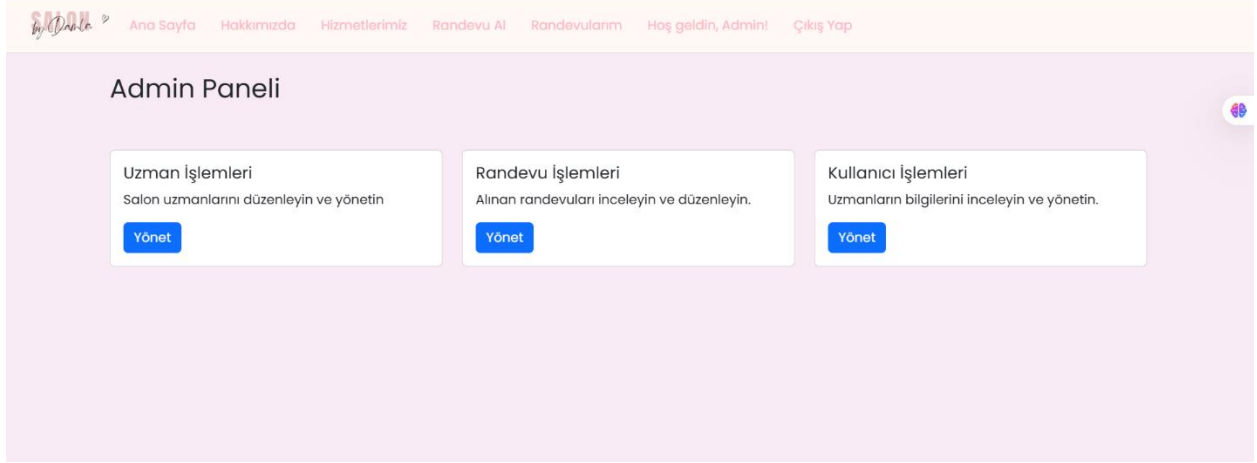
SALON by Damla

Ana Sayfa Hakkımızda Hizmetlerimiz Randevu Al Randevularım Hoş geldin, Admin! Çıkış Yap

Admin Paneli

Uzman İşlemleri
Salon uzmanlarını düzenleyin ve yönetin
Yönet

Randevu İşlemleri
Alınan randevuları inceleyin ve düzenleyin.
Yönet

Kullanıcı İşlemleri
Uzmanların bilgilerini inceleyin ve yönetin.
Yönet